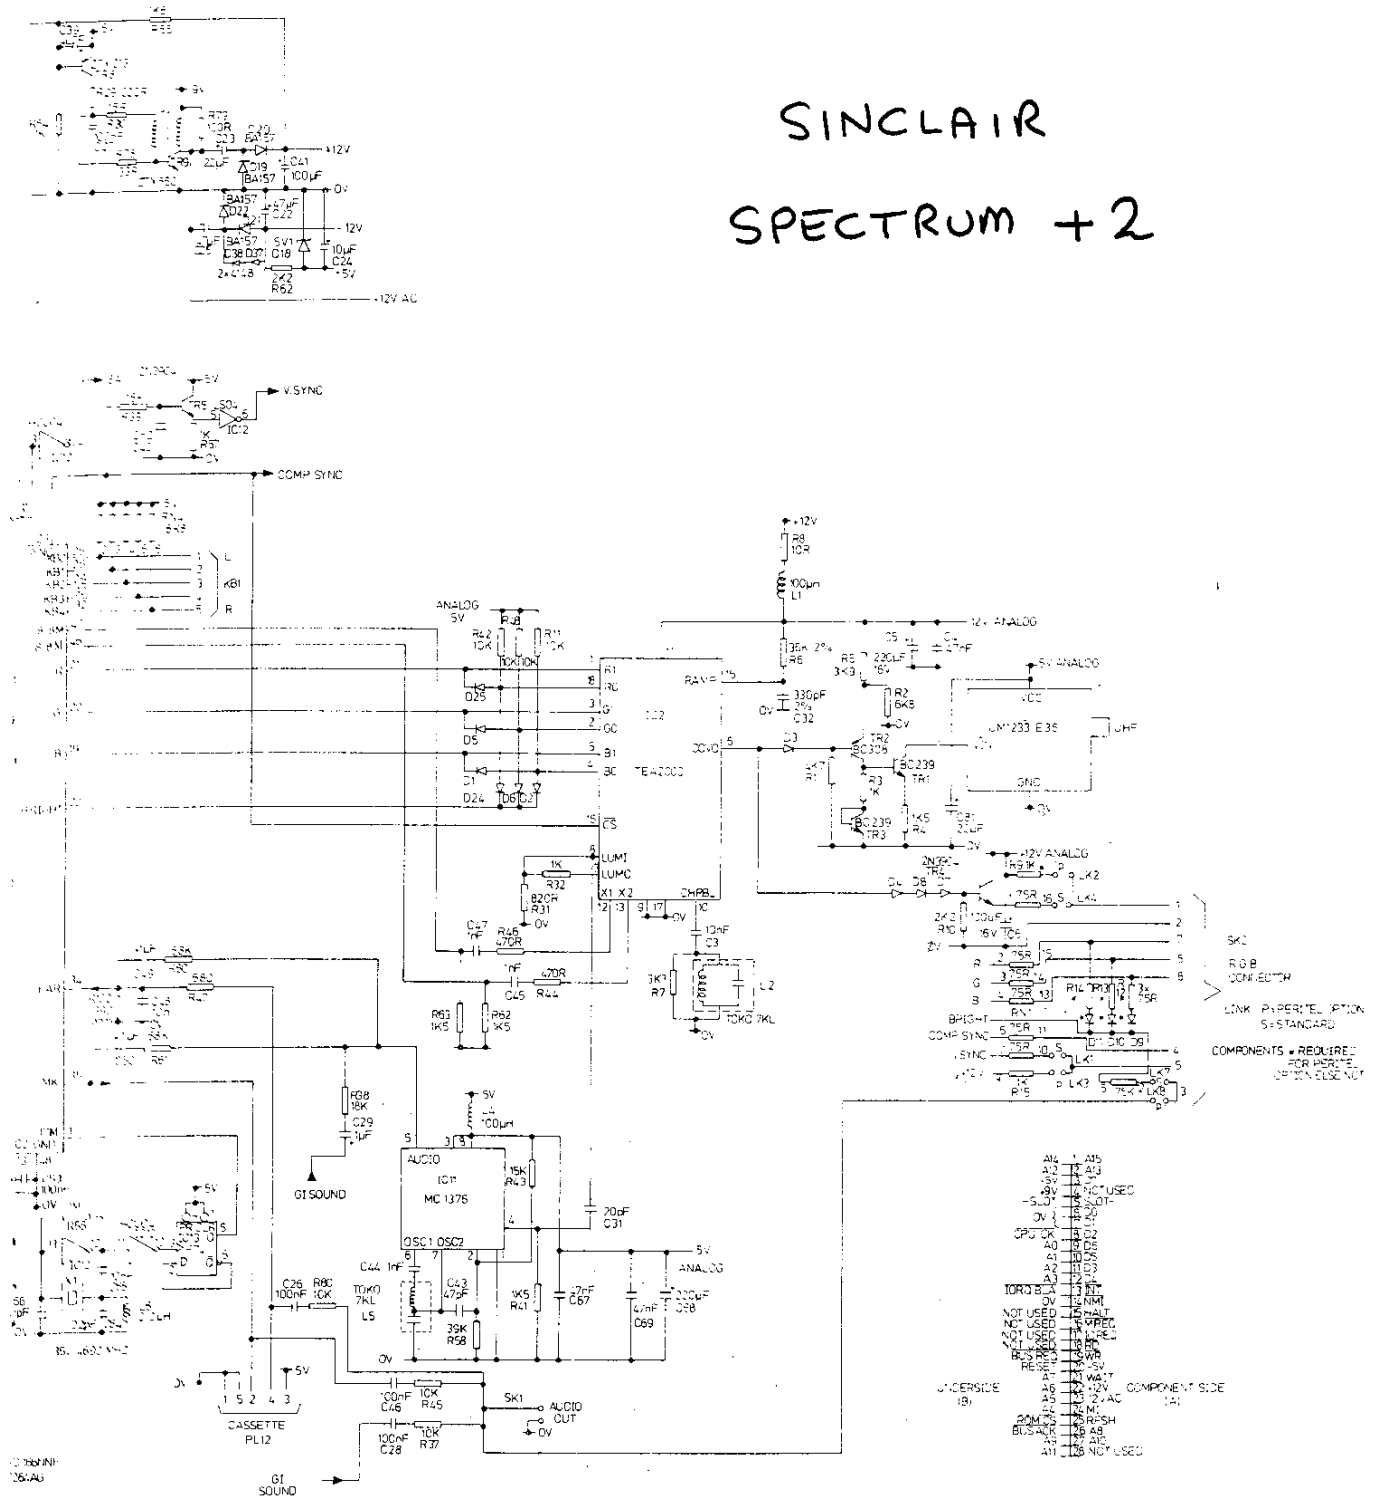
SINCLAIR

SPECTRUM +2

BA157
D19
BA157
C41
100µF
+12V
0V
BA157
D22
47µF
C22
-12V
BA157
C38 D37
SV1
C18
10µF
C24
+5V
2x4148
2K2
R62
12V AC

V.SYNC
COMP SYNC
TR5
IC12
R5
0V
5V

L
KB1
R

ANALOG
5V
R42
10K
RJ8
R11
10K
10K 10K
D25
D5
D1
D24
D6 D2
R1
R0
G1
G0
B1
B0
CS
IC2
TEA2000
RAMP
CCVD
LUMI
LUMC
1K
R32
820R
R31
0V
X1 X2
CHRB
C47
R46
470R
1nF
C45
470R
R44
10nF
C3
3K3
R7
L2
TOKO 7KL
0V
R63
1K5
R62
1K5

+12V
R8
10R
100µH
L1
12V ANALOG
36K 2%
R6
330pF
2%
C32
0V
C5
220µF
16V
C4
47nF
R5
3K9
R2
6K8
0V
5V ANALOG
VCC
UM1233 E36
UHF
GND
0V
D3
TR2
BC306
BC239
TR1
4K7
R1
R3
1K
BC239
TR3
1K5
R4
C31
22µF
0V
2N3906
TR4
+12V ANALOG
R9 1K
LK2
LK4
75R
D4 D8
2K2
R10
100µF
16V C6
0V
R
G
B
75R
75R
75R
RN1
BRIGHT
COMP SYNC
SYNC
+12V
1K
R15
LK3
LK1
75K
LK9
R14 R13
D11 D10 D9
3x
75R
SK2
R G B
CONNECTOR
LINK P=PERITEL OPTION
S=STANDARD
COMPONENTS ■ REQUIRED FOR PERITEL OPTION ELSE NOT

EAR
MIC
R47
R51
RG8
18K
C29
1µF
GI SOUND
5V
L4
100µH
AUDIO
IC11
MC 1376
OSC1 OSC2
15K
R43
20pF
C31
5V
ANALOG
C44 1nF
TOKO
7KL
L5
C43
47pF
39K
R58
1K5
R41
47nF
C67
47nF
C69
220µF
C68
0V
C26
100nF
R80
10K
5V
0V
1 5 2 4 3
CASSETTE
PL12
100nF
C46
10K
R45
SK1
AUDIO
OUT
0V
100nF
C28
10K
R37
GI
SOUND
17.7344MHz
IC16NNF
26AG

A14 A15
A12 A13
+5V D7
+9V NOT USED
-SLOT- -SLOT-
0V D0
0V D1
CPCLK D2
A0 D6
A1 D5
A2 D3
A3 D4
IORQ ECA INT
0V NMI
NOT USED HALT
NOT USED MREQ
NOT USED IORQ
NOT USED RD
BUS REQ WR
RESET -5V
A7 WAIT
A6 +12V
A5 12VAC
A4 M1
ROMCS RFSH
BUSACK A8
A9 A10
A11 NOT USED
UNDERSIDE
(B)
COMPONENT SIDE
(A)